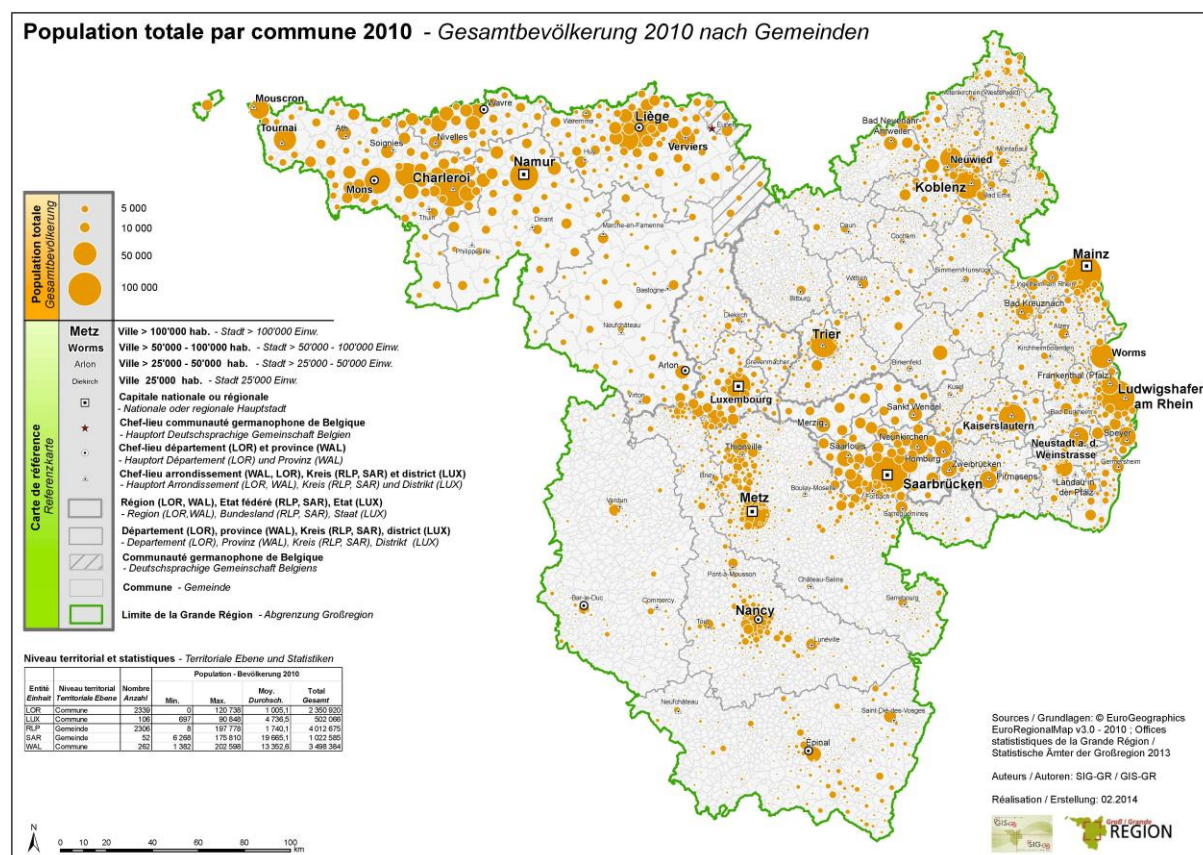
**Population totale par commune 2010** - *Gesamtbevölkerung 2010 nach Gemeinden*

Mouscron
Tournai
Ath
Soignies
Nivelles
Wavre
Waremme
Liège
Verviers
Eupen
Mons
Charleroi
Namur
Thuin
Dinant
Philippeville
Marche-en-Famenne
Bastogne
Neufchâteau
Virton
Arlon
Diekirch
Luxembourg
Grevenmacher
Bad Neuenahr-Ahrweiler
Montabaur
Neuwied
Koblenz
Bad Ems
Daun
Cochem
Wittlich
Bitburg
Simmern/Hunsrück
Mainz
Bad Kreuznach
Trier
Birkenfeld
Kirchheimbolanden
Alzey
Worms
Frankenthal (Pfalz)
Ludwigshafen am Rhein
Kusel
Sankt Wendel
Merzig
Kaiserslautern
Bad Dürkheim
Neunkirchen
Saarlouis
Homburg
Speyer
Neustadt a. d. Weinstrasse
Germersheim
Landau in der Pfalz
Zweibrücken
Pirmasens
Saarbrücken
Forbach
Sarreguemines
Boulay-Moselle
Thionville
Briey
Verdun
Metz
Sarrebourg
Château-Salins
Pont-à-Mousson
Bar-le-Duc
Commercy
Toul
Nancy
Lunéville
Neufchâteau
Saint-Dié-des-Vosges
Epinal

Population totale
Gesamtbevölkerung
5 000
10 000
50 000
100 000

Carte de référence
Referenzkarte
Metz Ville > 100'000 hab. - Stadt > 100'000 Einw.
Worms Ville > 50'000 - 100'000 hab. - Stadt > 50'000 - 100'000 Einw.
Arlon Ville > 25'000 - 50'000 hab. - Stadt > 25'000 - 50'000 Einw.
Diekirch Ville 25'000 hab. - Stadt 25'000 Einw.
Capitale nationale ou régionale
- Nationale oder regionale Hauptstadt
Chef-lieu communauté germanophone de Belgique
- Hauptort Deutschsprachige Gemeinschaft Belgien
Chef-lieu département (LOR) et province (WAL)
- Hauptort Département (LOR) und Provinz (WAL)
Chef-lieu arrondissement (WAL, LOR), Kreis (RLP, SAR) et district (LUX)
- Hauptort Arrondissement (WAL, LOR), Kreis (RLP, SAR) und Distrikt (LUX)
Région (LOR, WAL), Etat fédéré (RLP, SAR), Etat (LUX)
- Region (LOR,WAL), Bundesland (RLP, SAR), Staat (LUX)
Département (LOR), province (WAL), Kreis (RLP, SAR), district (LUX)
- Departement (LOR), Provinz (WAL), Kreis (RLP, SAR), Distrikt (LUX)
Communauté germanophone de Belgique
- Deutschsprachige Gemeinschaft Belgiens
Commune - Gemeinde
Limite de la Grande Région - Abgrenzung Großregion

Niveau territorial et statistiques - Territoriale Ebene und Statistiken

| Entité *Einheit* | Niveau territorial *Territoriale Ebene* | Nombre *Anzahl* | Min. | Max. | Moy. *Durchsch.* | Total *Gesamt* |
|---|---|---|---|---|---|---|
| | | | Population - Bevölkerung 2010 | | | |
| LOR | Commune | 2339 | 0 | 120 738 | 1 005,1 | 2 350 920 |
| LUX | Commune | 106 | 697 | 90 848 | 4 736,5 | 502 066 |
| RLP | Gemeinde | 2306 | 8 | 197 778 | 1 740,1 | 4 012 675 |
| SAR | Gemeinde | 52 | 6 268 | 175 810 | 19 665,1 | 1 022 585 |
| WAL | Commune | 262 | 1 382 | 202 598 | 13 352,6 | 3 498 384 |

Sources / Grundlagen: © EuroGeographics EuroRegionalMap v3.0 - 2010 ; Offices statistiques de la Grande Région / Statistische Ämter der Großregion 2013

Auteurs / Autoren: SIG-GR / GIS-GR

Réalisation / Erstellung: 02.2014

N
0 10 20 40 60 80 100 km

GIS-GR
Groß / Grande RÉGION